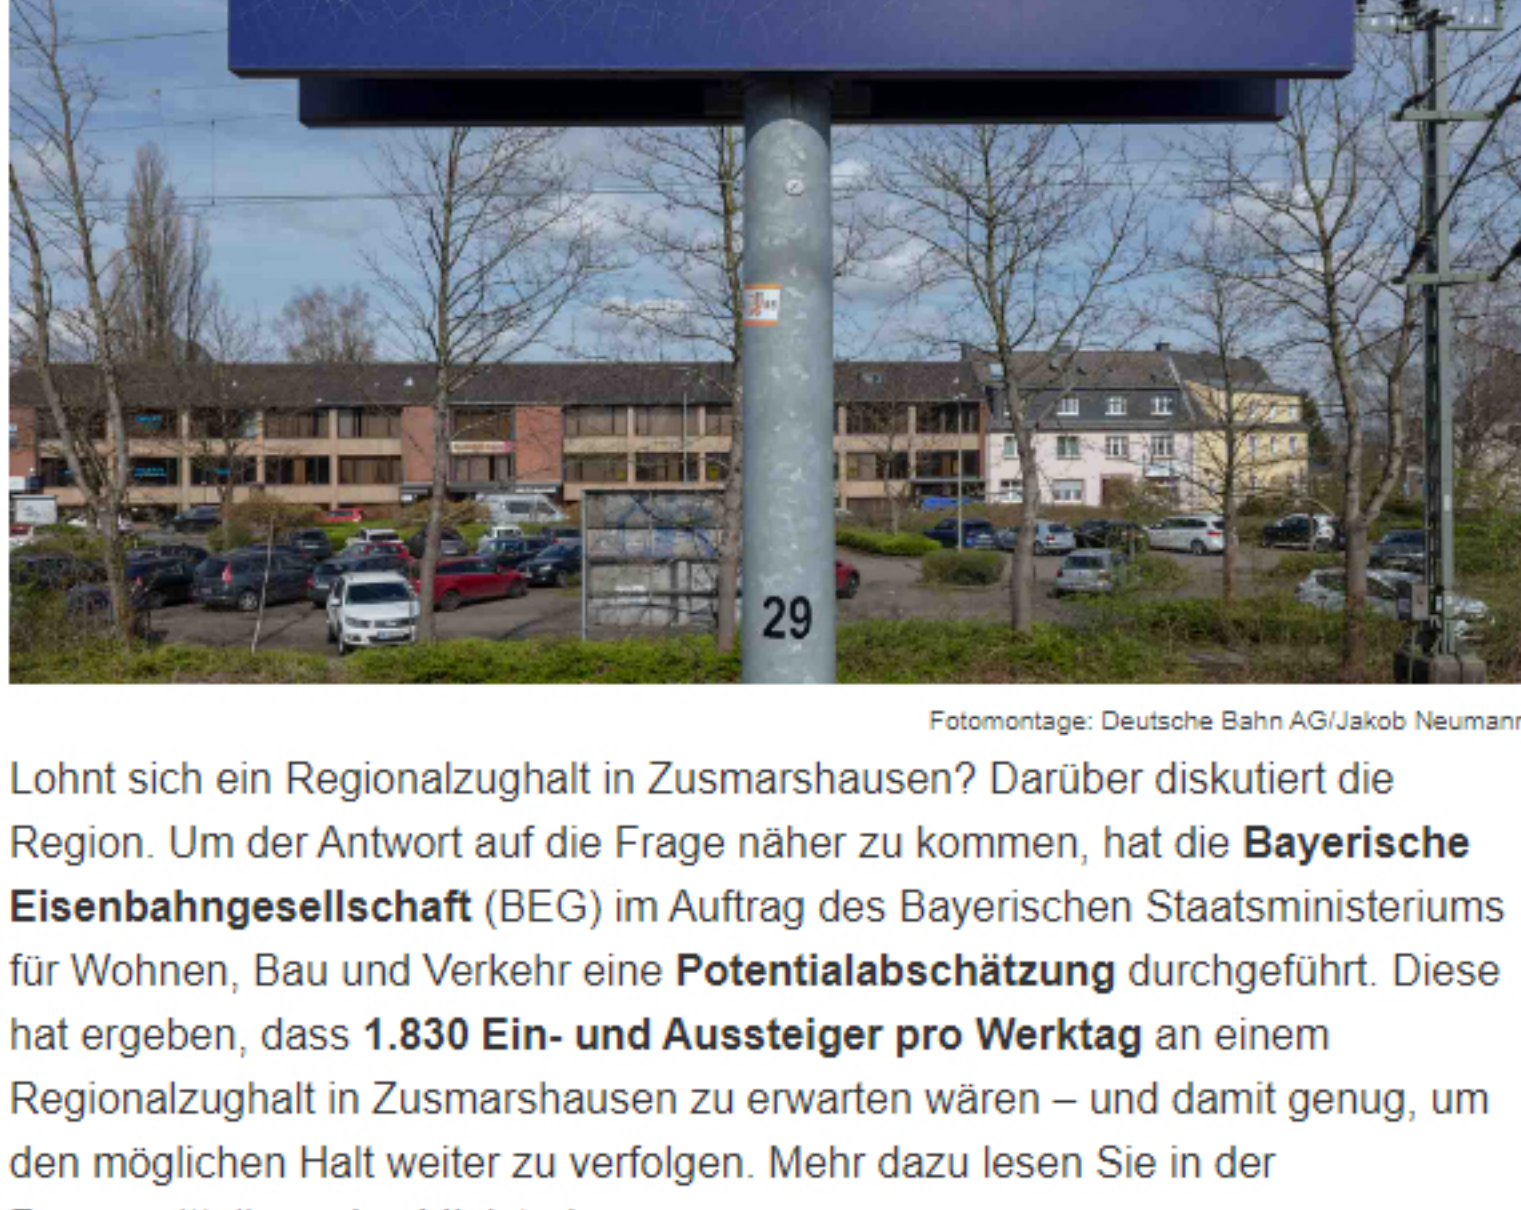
29

Fotomontage: Deutsche Bahn AG/Jakob Neumann

Lohnt sich ein Regionalzughalt in Zusmarshausen? Darüber diskutiert die Region. Um der Antwort auf die Frage näher zu kommen, hat die **Bayerische Eisenbahngesellschaft** (BEG) im Auftrag des Bayerischen Staatsministeriums für Wohnen, Bau und Verkehr eine **Potentialabschätzung** durchgeführt. Diese hat ergeben, dass **1.830 Ein- und Aussteiger pro Werktag** an einem Regionalzughalt in Zusmarshausen zu erwarten wären – und damit genug, um den möglichen Halt weiter zu verfolgen. Mehr dazu lesen Sie in der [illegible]